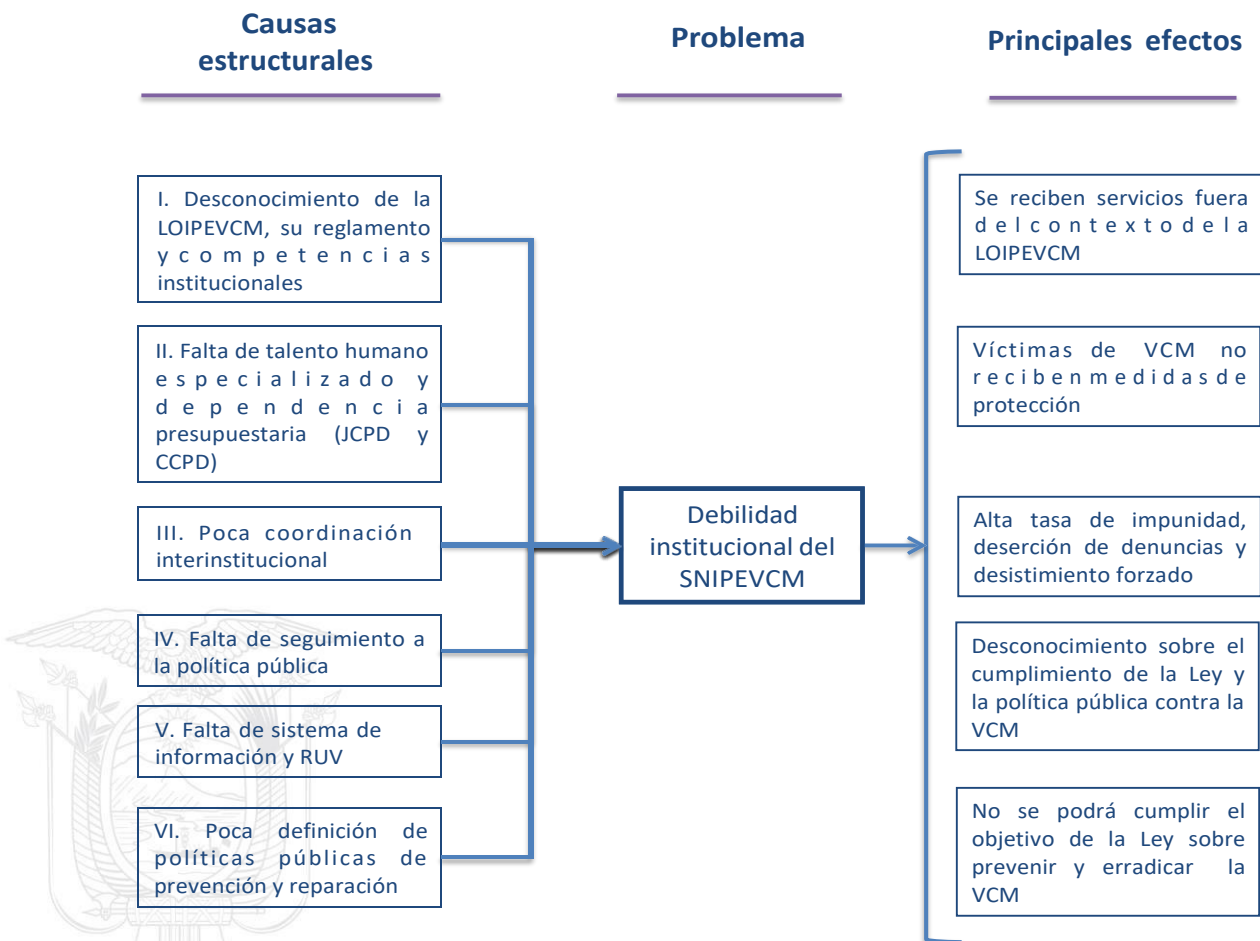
Causas estructurales

Problema

Principales efectos

I. Desconocimiento de la LOIPEVCM, su reglamento y competencias institucionales

II. Falta de talento humano especializado y dependencia presupuestaria (JCPD y CCPD)

III. Poca coordinación interinstitucional

IV. Falta de seguimiento a la política pública

V. Falta de sistema de información y RUV

VI. Poca definición de políticas públicas de prevención y reparación

Debilidad institucional del SNIPEVCM

Se reciben servicios fuera del contexto de la LOIPEVCM

Víctimas de VCM no reciben medidas de protección

Alta tasa de impunidad, deserción de denuncias y desistimiento forzado

Desconocimiento sobre el cumplimiento de la Ley y la política pública contra la VCM

No se podrá cumplir el objetivo de la Ley sobre prevenir y erradicar la VCM